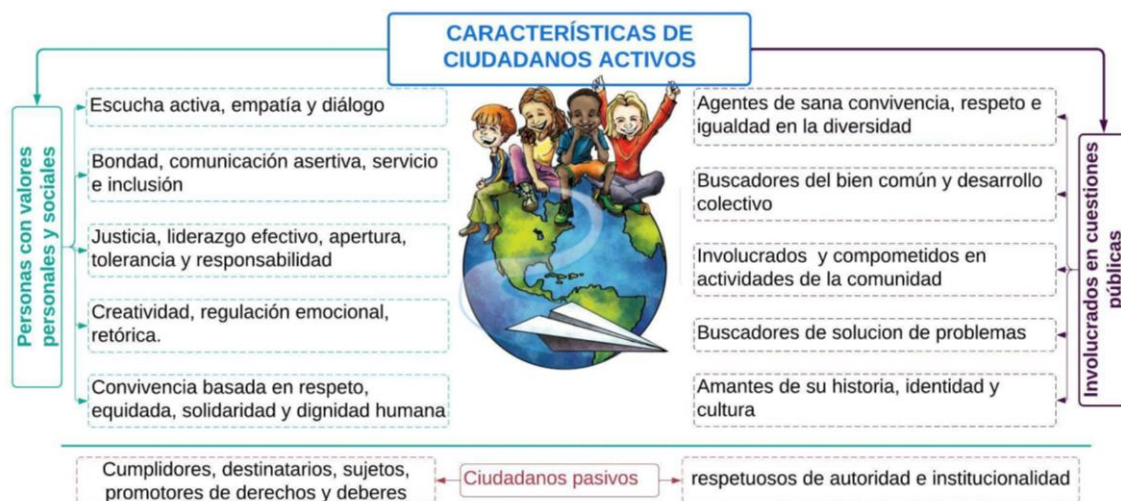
CARACTERÍSTICAS DE CIUDADANOS ACTIVOS

Personas con valores personales y sociales

Escucha activa, empatía y diálogo

Bondad, comunicación asertiva, servicio e inclusión

Justicia, liderazgo efectivo, apertura, tolerancia y responsabilidad

Creatividad, regulación emocional, retórica.

Convivencia basada en respeto, equidada, solidaridad y dignidad humana

Involucrados en cuestiones públicas

Agentes de sana convivencia, respeto e igualdad en la diversidad

Buscadores del bien común y desarrollo colectivo

Involucrados y compometidos en actividades de la comunidad

Buscadores de solucion de problemas

Amantes de su historia, identidad y cultura

Cumplidores, destinatarios, sujetos, promotores de derechos y deberes

Ciudadanos pasivos

respetuosos de autoridad e institucionalidad